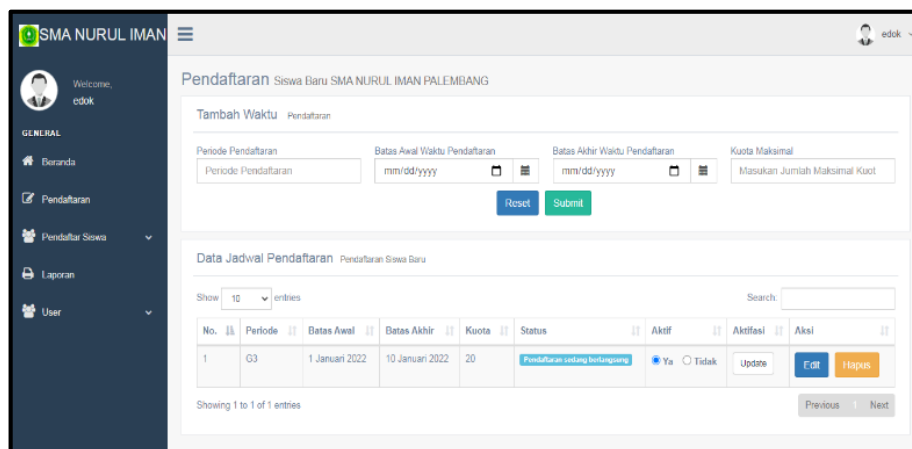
SMA NURUL IMAN

edok

Welcome,
edok

GENERAL

Beranda

Pendaftaran

Pendaftar Siswa

Laporan

User

Pendaftaran Siswa Baru SMA NURUL IMAN PALEMBANG

Tambah Waktu Pendaftaran

Periode Pendaftaran
Periode Pendaftaran

Batas Awal Waktu Pendaftaran
mm/dd/yyyy

Batas Akhir Waktu Pendaftaran
mm/dd/yyyy

Kuota Maksimal
Masukan Jumlah Maksimal Kuot

Reset Submit

Data Jadwal Pendaftaran Pendaftaran Siswa Baru

Show 10 entries

Search:

| No. | Periode | Batas Awal | Batas Akhir | Kuota | Status | Aktif | Aktifasi | Aksi |
|---|---|---|---|---|---|---|---|---|
| 1 | G3 | 1 Januari 2022 | 10 Januari 2022 | 20 | Pendaftaran sedang berlangsung | Ya Tidak | Update | Edit Hapus |

Showing 1 to 1 of 1 entries

Previous 1 Next